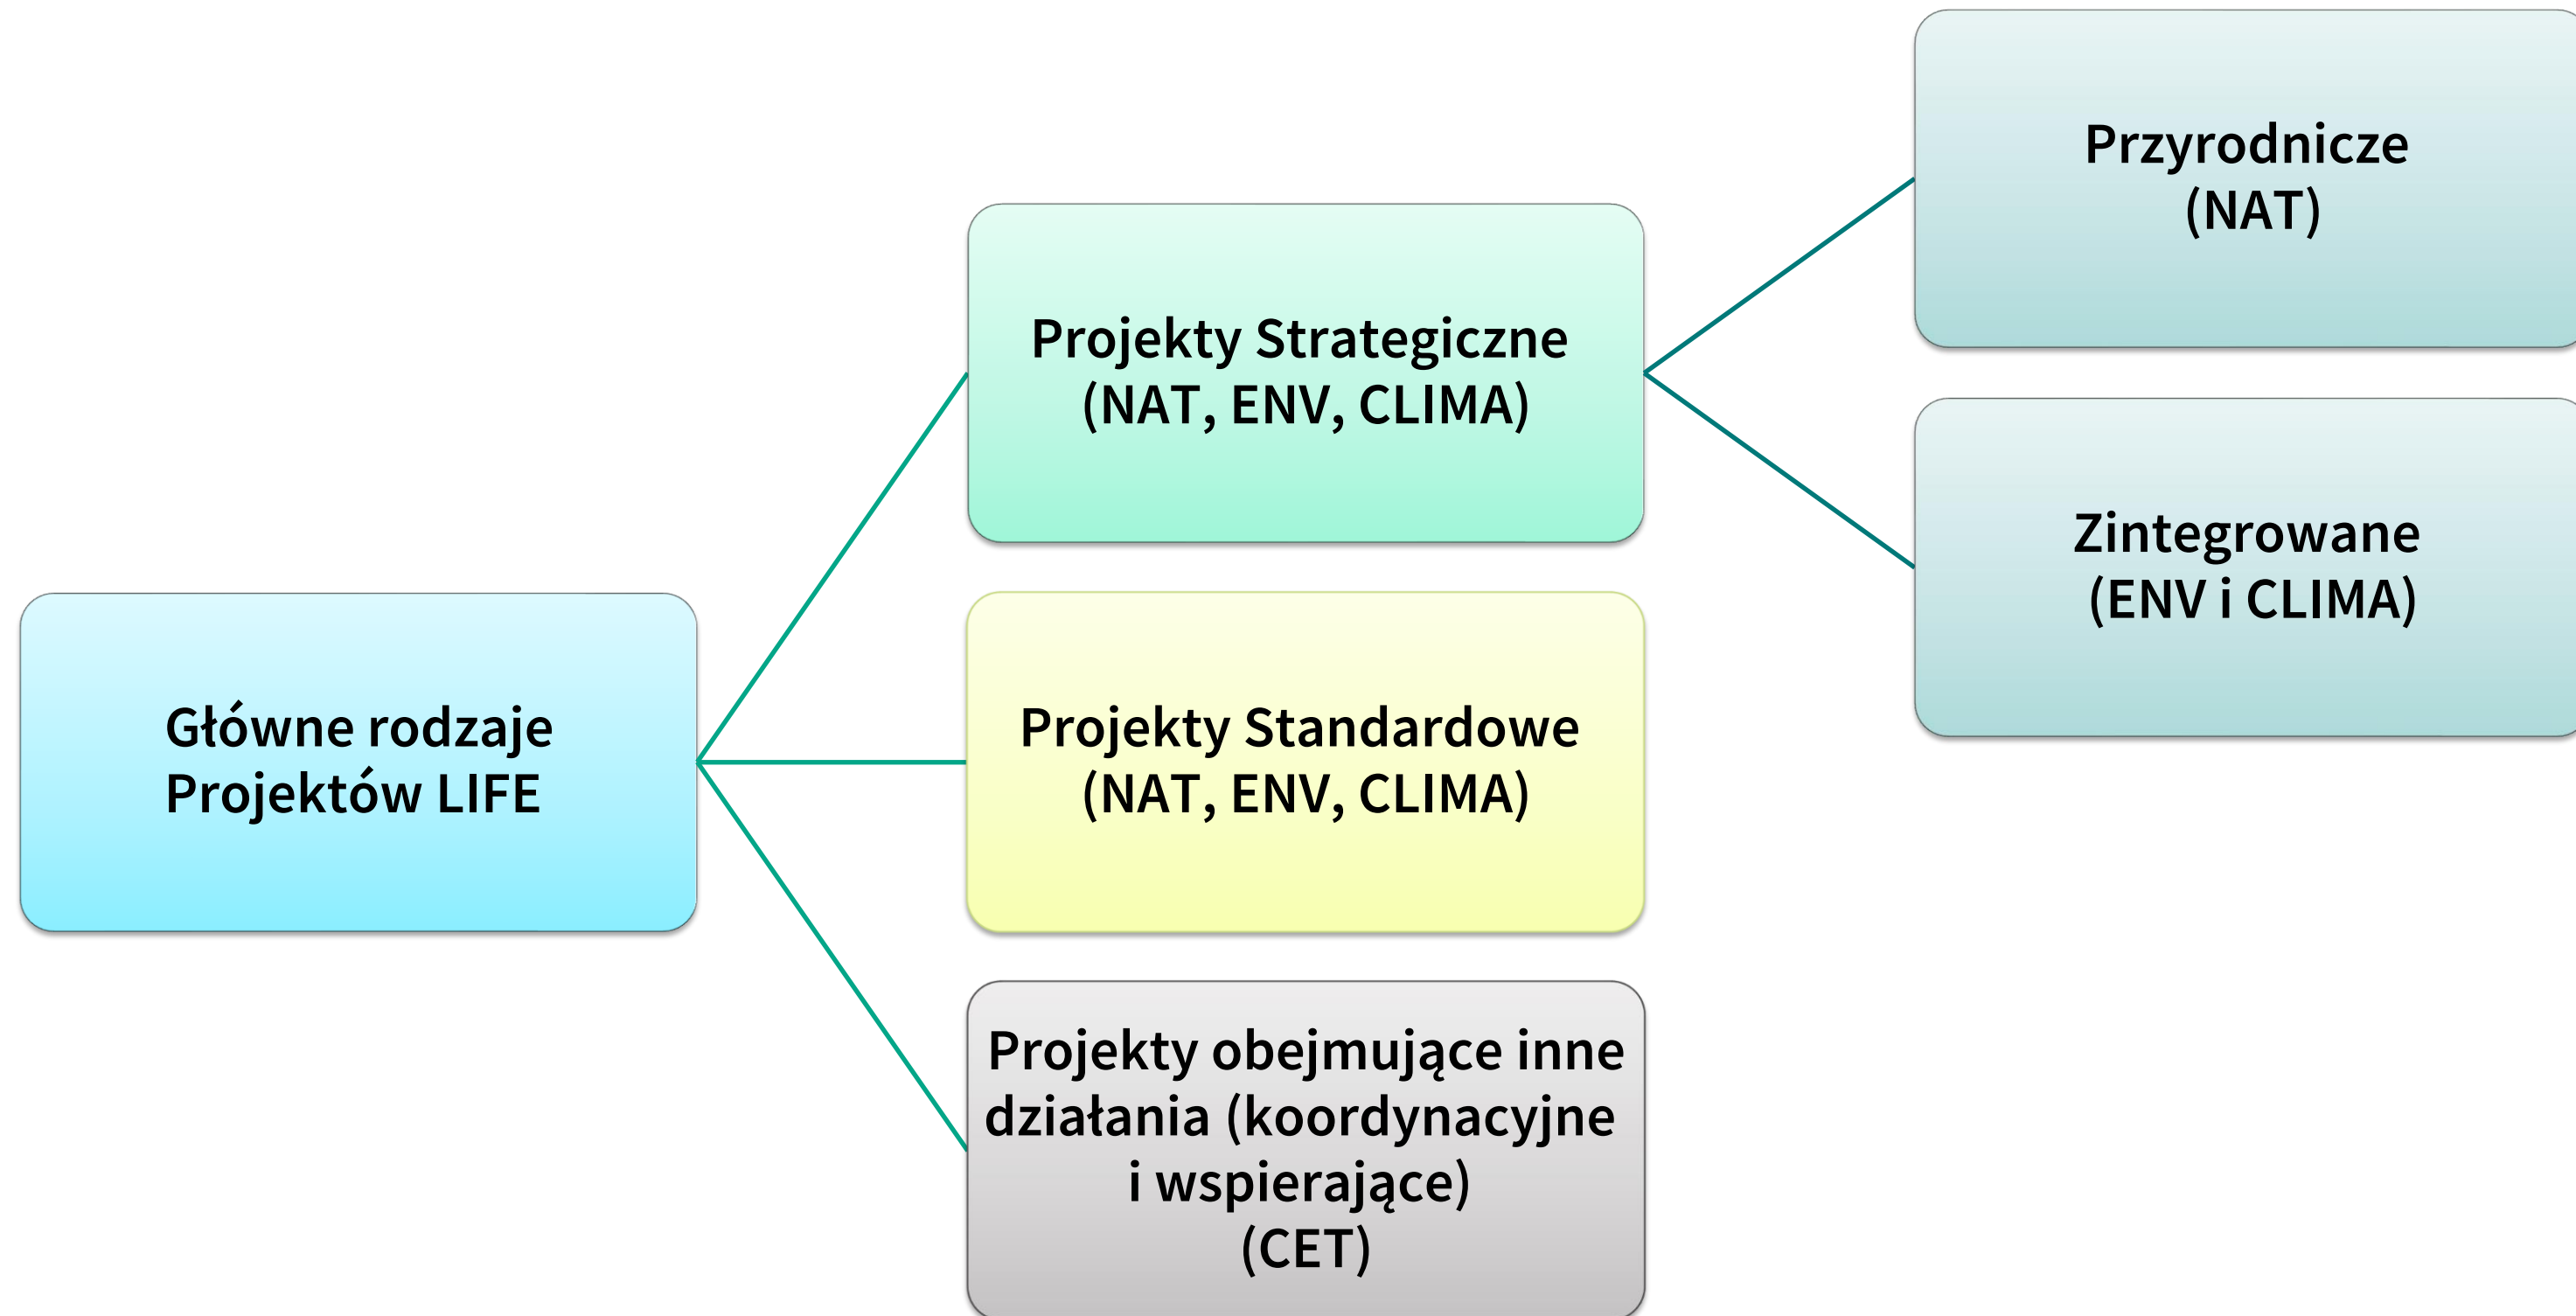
Główne rodzaje Projektów LIFE

Projekty Strategiczne (NAT, ENV, CLIMA)

Projekty Standardowe (NAT, ENV, CLIMA)

Projekty obejmujące inne działania (koordynacyjne i wspierające) (CET)

Przyrodnicze (NAT)

Zintegrowane (ENV i CLIMA)